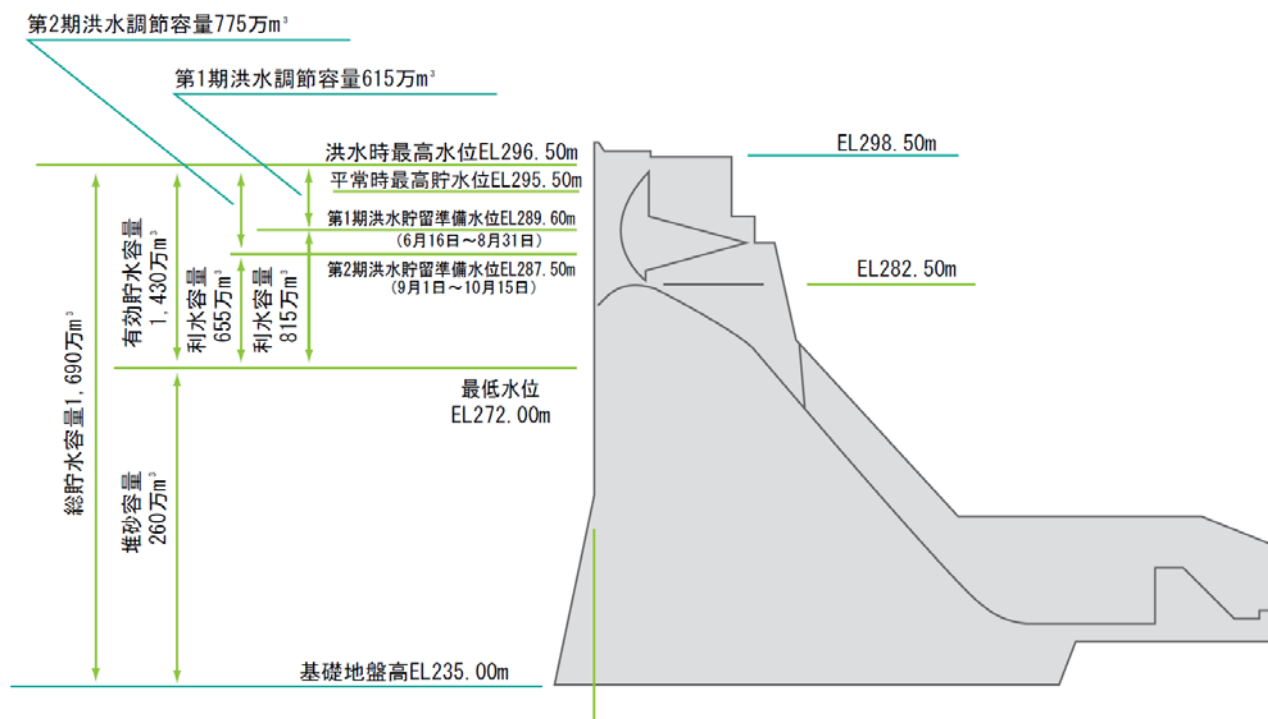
第2期洪水調節容量775万m³

第1期洪水調節容量615万m³

洪水時最高水位EL296.50m

EL298.50m

平常時最高貯水位EL295.50m

第1期洪水貯留準備水位EL289.60m
(6月16日～8月31日)

第2期洪水貯留準備水位EL287.50m
(9月1日～10月15日)

EL282.50m

総貯水容量1,690万m³

有効貯水容量
1,430万m³

利水容量
655万m³

利水容量
815万m³

最低水位
EL272.00m

堆砂容量
260万m³

基礎地盤高EL235.00m